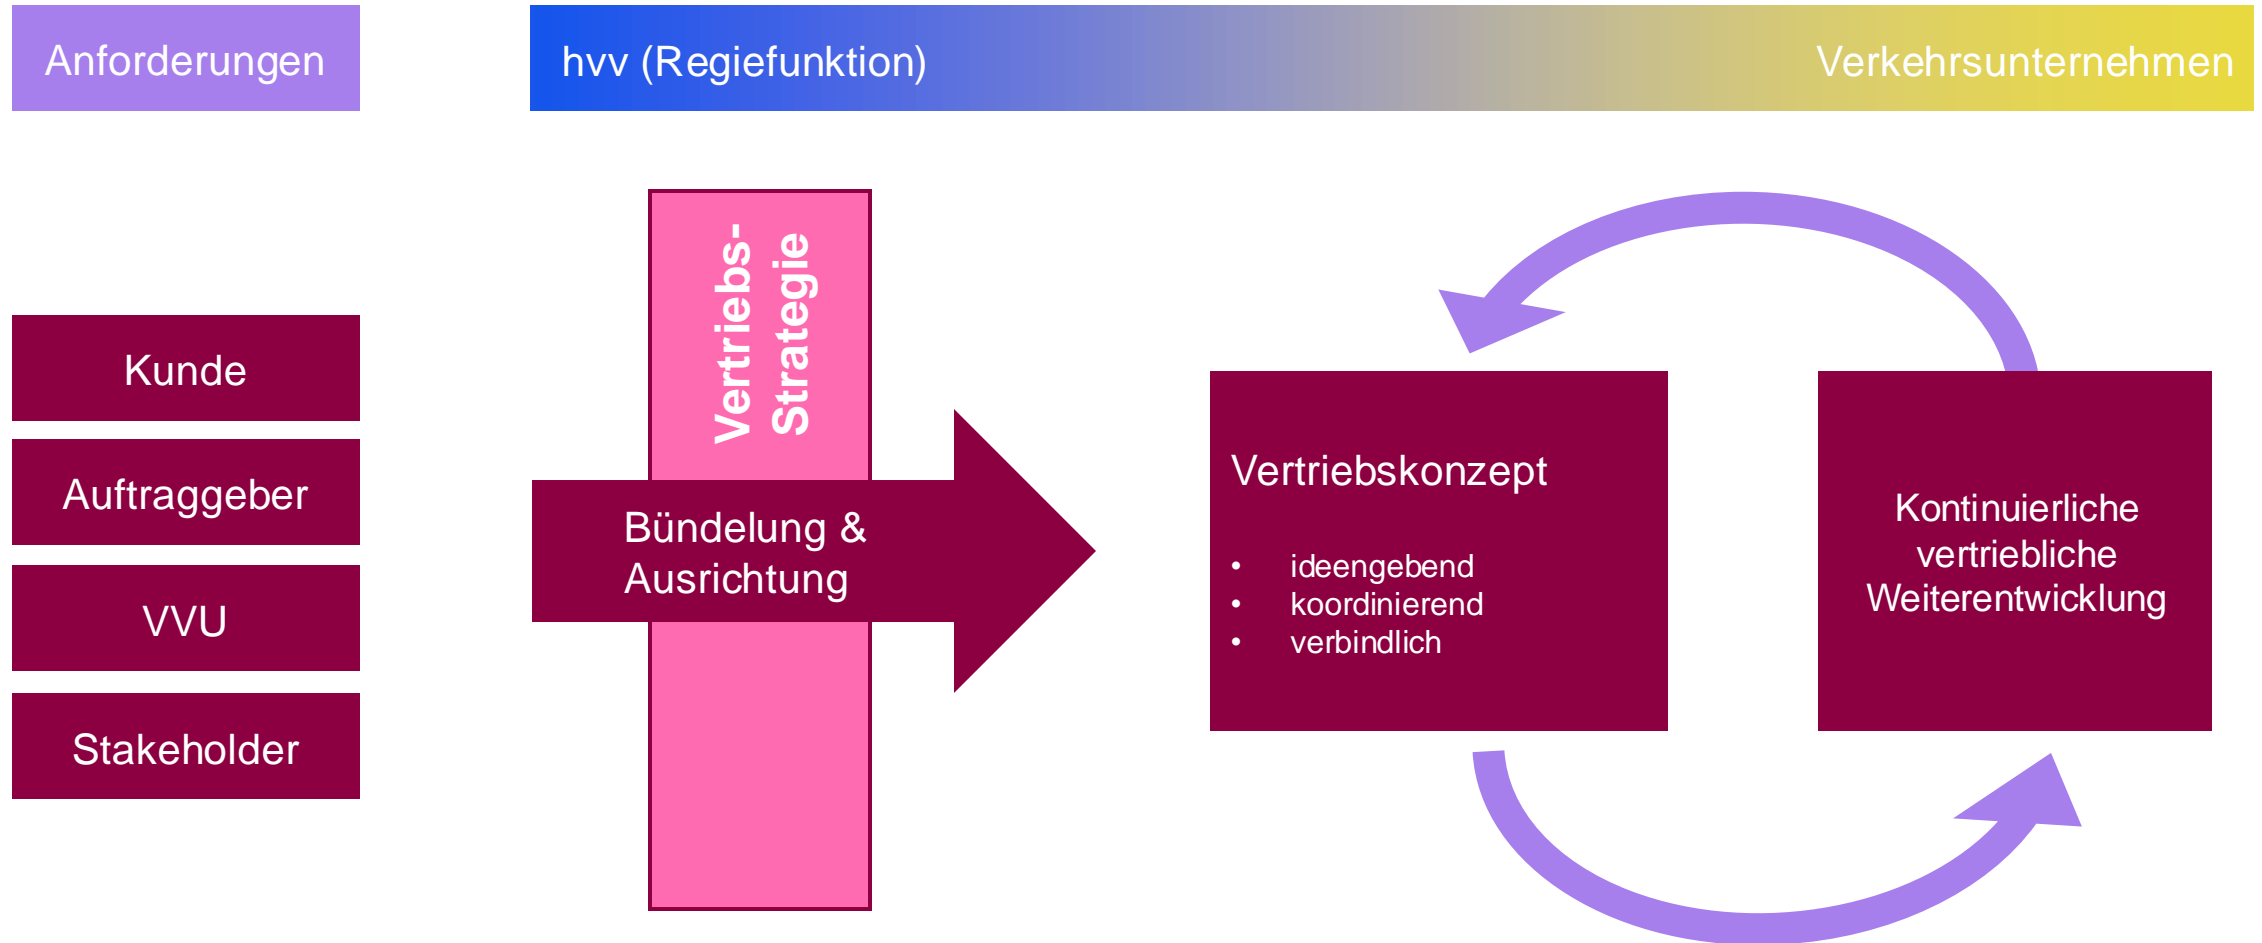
Anforderungen

hvv (Regiefunktion)

Verkehrsunternehmen

Kunde

Auftraggeber

VVU

Stakeholder

Vertriebs-Strategie

Bündelung & Ausrichtung

Vertriebskonzept

- ideengebend
- koordinierend
- verbindlich

Kontinuierliche vertriebliche Weiterentwicklung